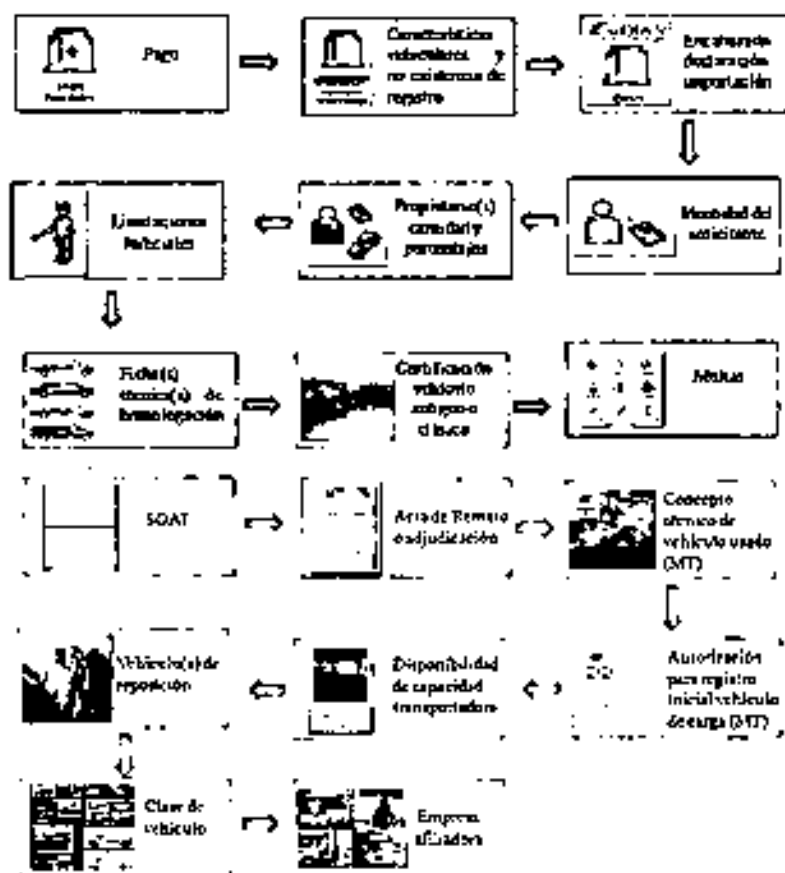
Pago

Características vehiculares y no existencia de registro

Escaneado declaración importación

Modalidad del solicitante

Propietario(s) cantidad y porcentajes

Limitaciones Vehiculares

Ficha(s) técnica(s) de homologación

Certificación vehículo antiguo o clásico

Modelo

SOAT

Acta de Remate o adjudicación

Concepto técnico de vehículo usado (MT)

Autorización para registro inicial vehículo de carga (MT)

Disponibilidad de capacidad transportadora

Vehículo(s) de reposición

Clase de vehículo

Empresa afiliadora